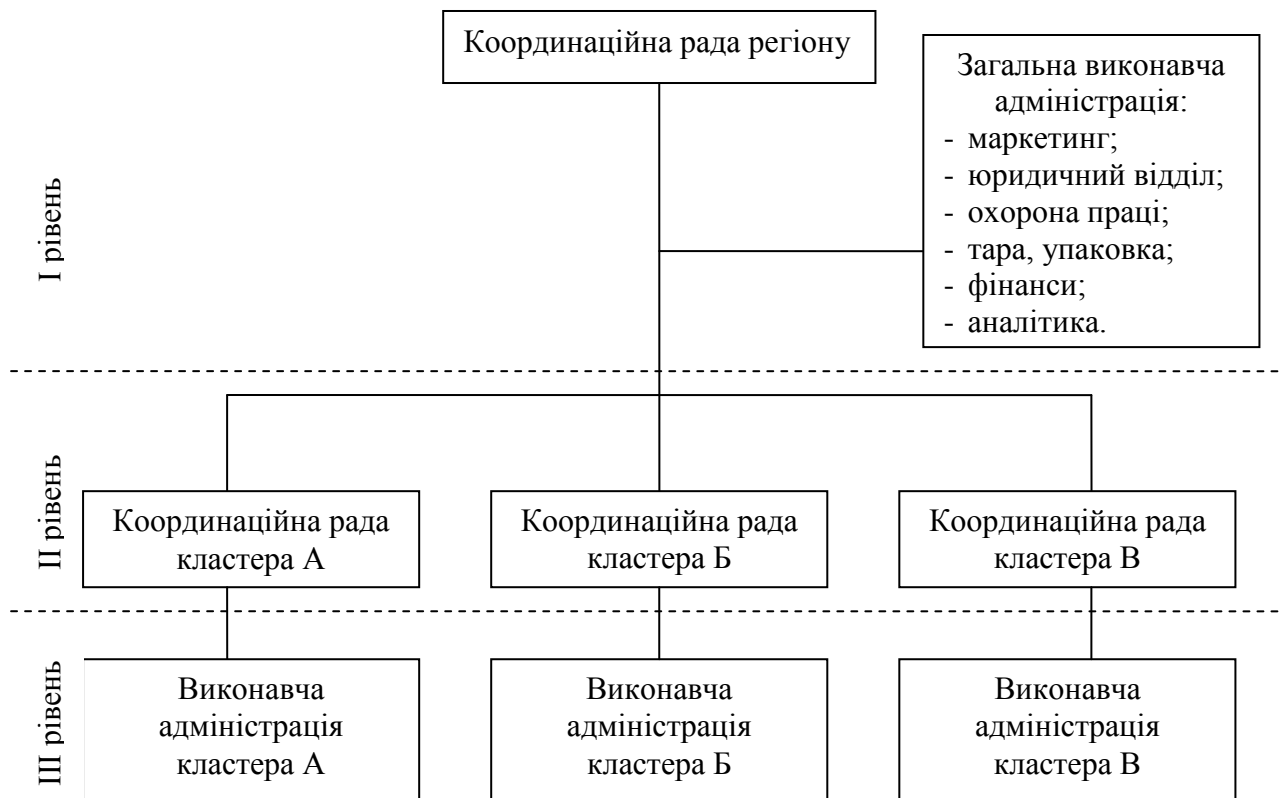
Координаційна рада регіону

Загальна виконавча адміністрація:
- маркетинг;
- юридичний відділ;
- охорона праці;
- тара, упаковка;
- фінанси;
- аналітика.

І рівень

ІІ рівень

Координаційна рада кластера А

Координаційна рада кластера Б

Координаційна рада кластера В

ІІІ рівень

Виконавча адміністрація кластера А

Виконавча адміністрація кластера Б

Виконавча адміністрація кластера В